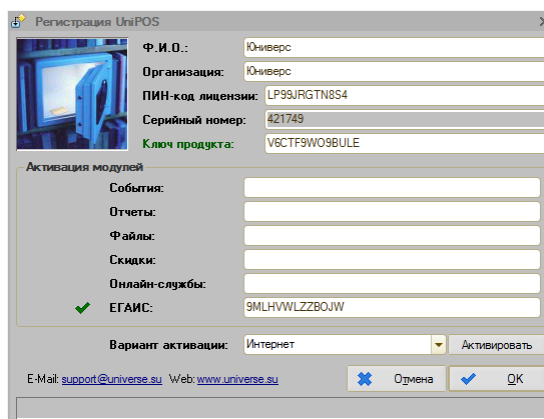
Регистрация UniPOS

Ф.И.О.: Юниверс

Организация: Юниверс

ПИН-код лицензии: LP99JRGTN8S4

Серийный номер: 421749

Ключ продукта: V6CTF9WO9BULE

Активация модулей

События:

Отчеты:

Файлы:

Скидки:

Онлайн-службы:

ЕГАИС: 9MLHVWLZZBOJW

Вариант активации: Интернет

Активировать

E-Mail: support@universe.su Web: www.universe.su

Отмена

OK